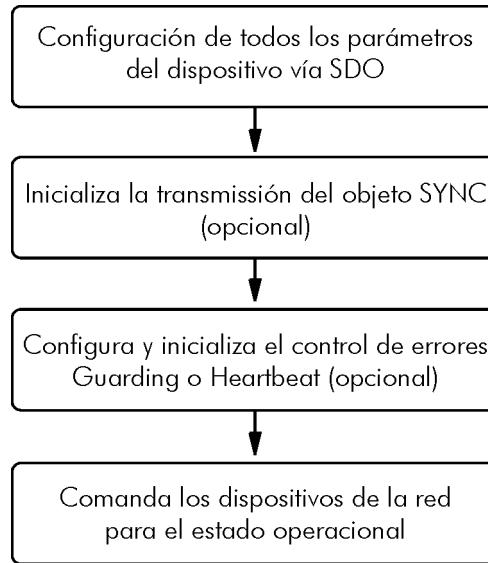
Configuración de todos los parámetros del dispositivo vía SDO

Inicializa la transmissión del objeto SYNC (opcional)

Configura y inicializa el control de errores Guarding o Heartbeat (opcional)

Comanda los dispositivos de la red para el estado operacional